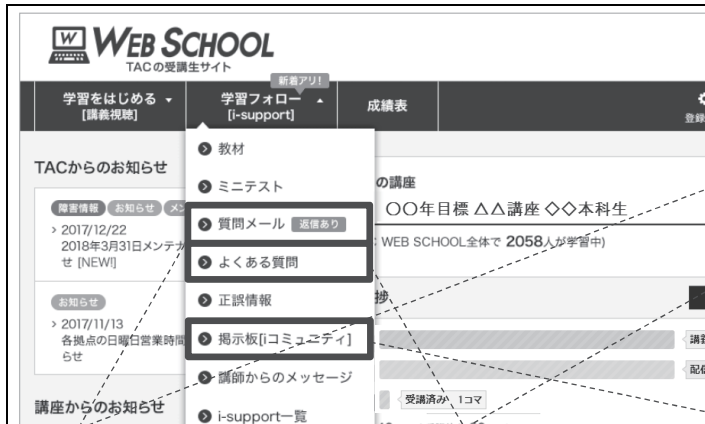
WEB SCHOOL
TACの受講生サイト

学習をはじめる [講義視聴]
新着アリ!
学習フォロー [i-support]
成績表
登録

TACからのお知らせ
障害情報 お知らせ メ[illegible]
> 2017/12/22
2018年3月31日メンテ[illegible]
せ [NEW!]

お知らせ
> 2017/11/13
各拠点の日曜日営業時間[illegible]
らせ

講座からのお知らせ

教材
ミニテスト
質問メール 返信あり
よくある質問
正誤情報
掲示板[コミュニティ]
講師からのメッセージ
i-support一覧

の講座
〇〇年目標 △△講座 ◇◇本科生
WEB SCHOOL全体で 2058人が学習中)
捗
講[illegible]
配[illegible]
受講済み 1コマ